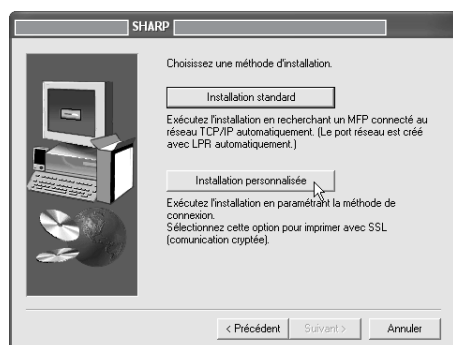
SHARP

Choisissez une méthode d'installation.

Installation standard

Exécutez l'installation en recherchant un MFP connecté au réseau TCP/IP automatiquement. (Le port réseau est créé avec LPR automatiquement.)

Installation personnalisée

Exécutez l'installation en paramétrant la méthode de connexion.
Sélectionnez cette option pour imprimer avec SSL (comunication cryptée).

< Précédent Suivant > Annuler